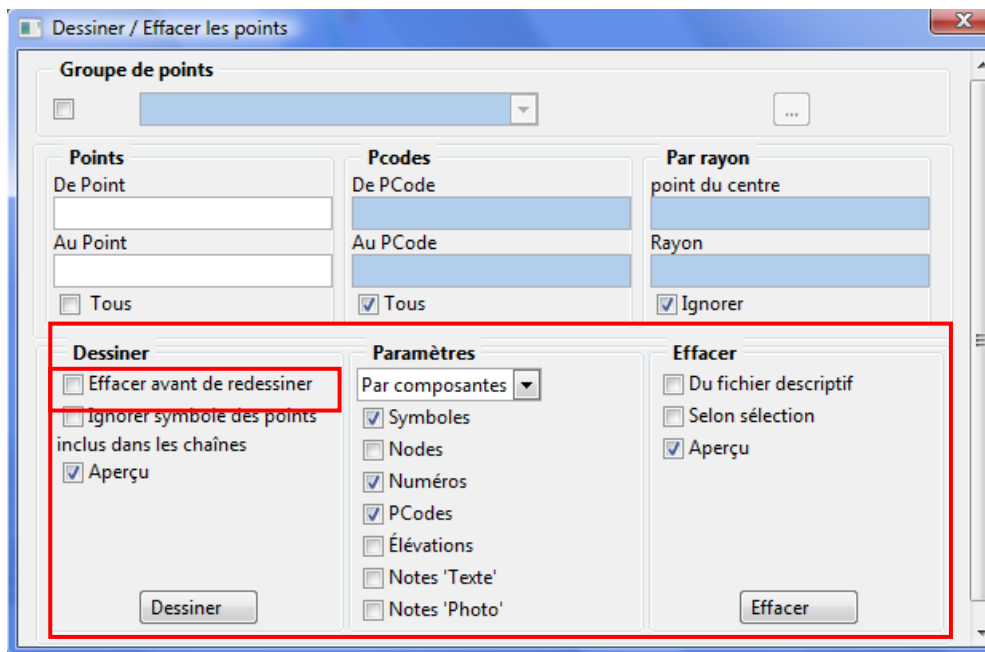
Dessiner / Effacer les points

Groupe de points

...

Points
De Point
Au Point
Tous

Pcodes
De PCode
Au PCode
Tous

Par rayon
point du centre
Rayon
Ignorer

Dessiner
Effacer avant de redessiner
Ignorer symbole des points inclus dans les chaînes
Aperçu
Dessiner

Paramètres
Par composantes
Symboles
Nodes
Numéros
PCodes
Élévations
Notes 'Texte'
Notes 'Photo'

Effacer
Du fichier descriptif
Selon sélection
Aperçu
Effacer